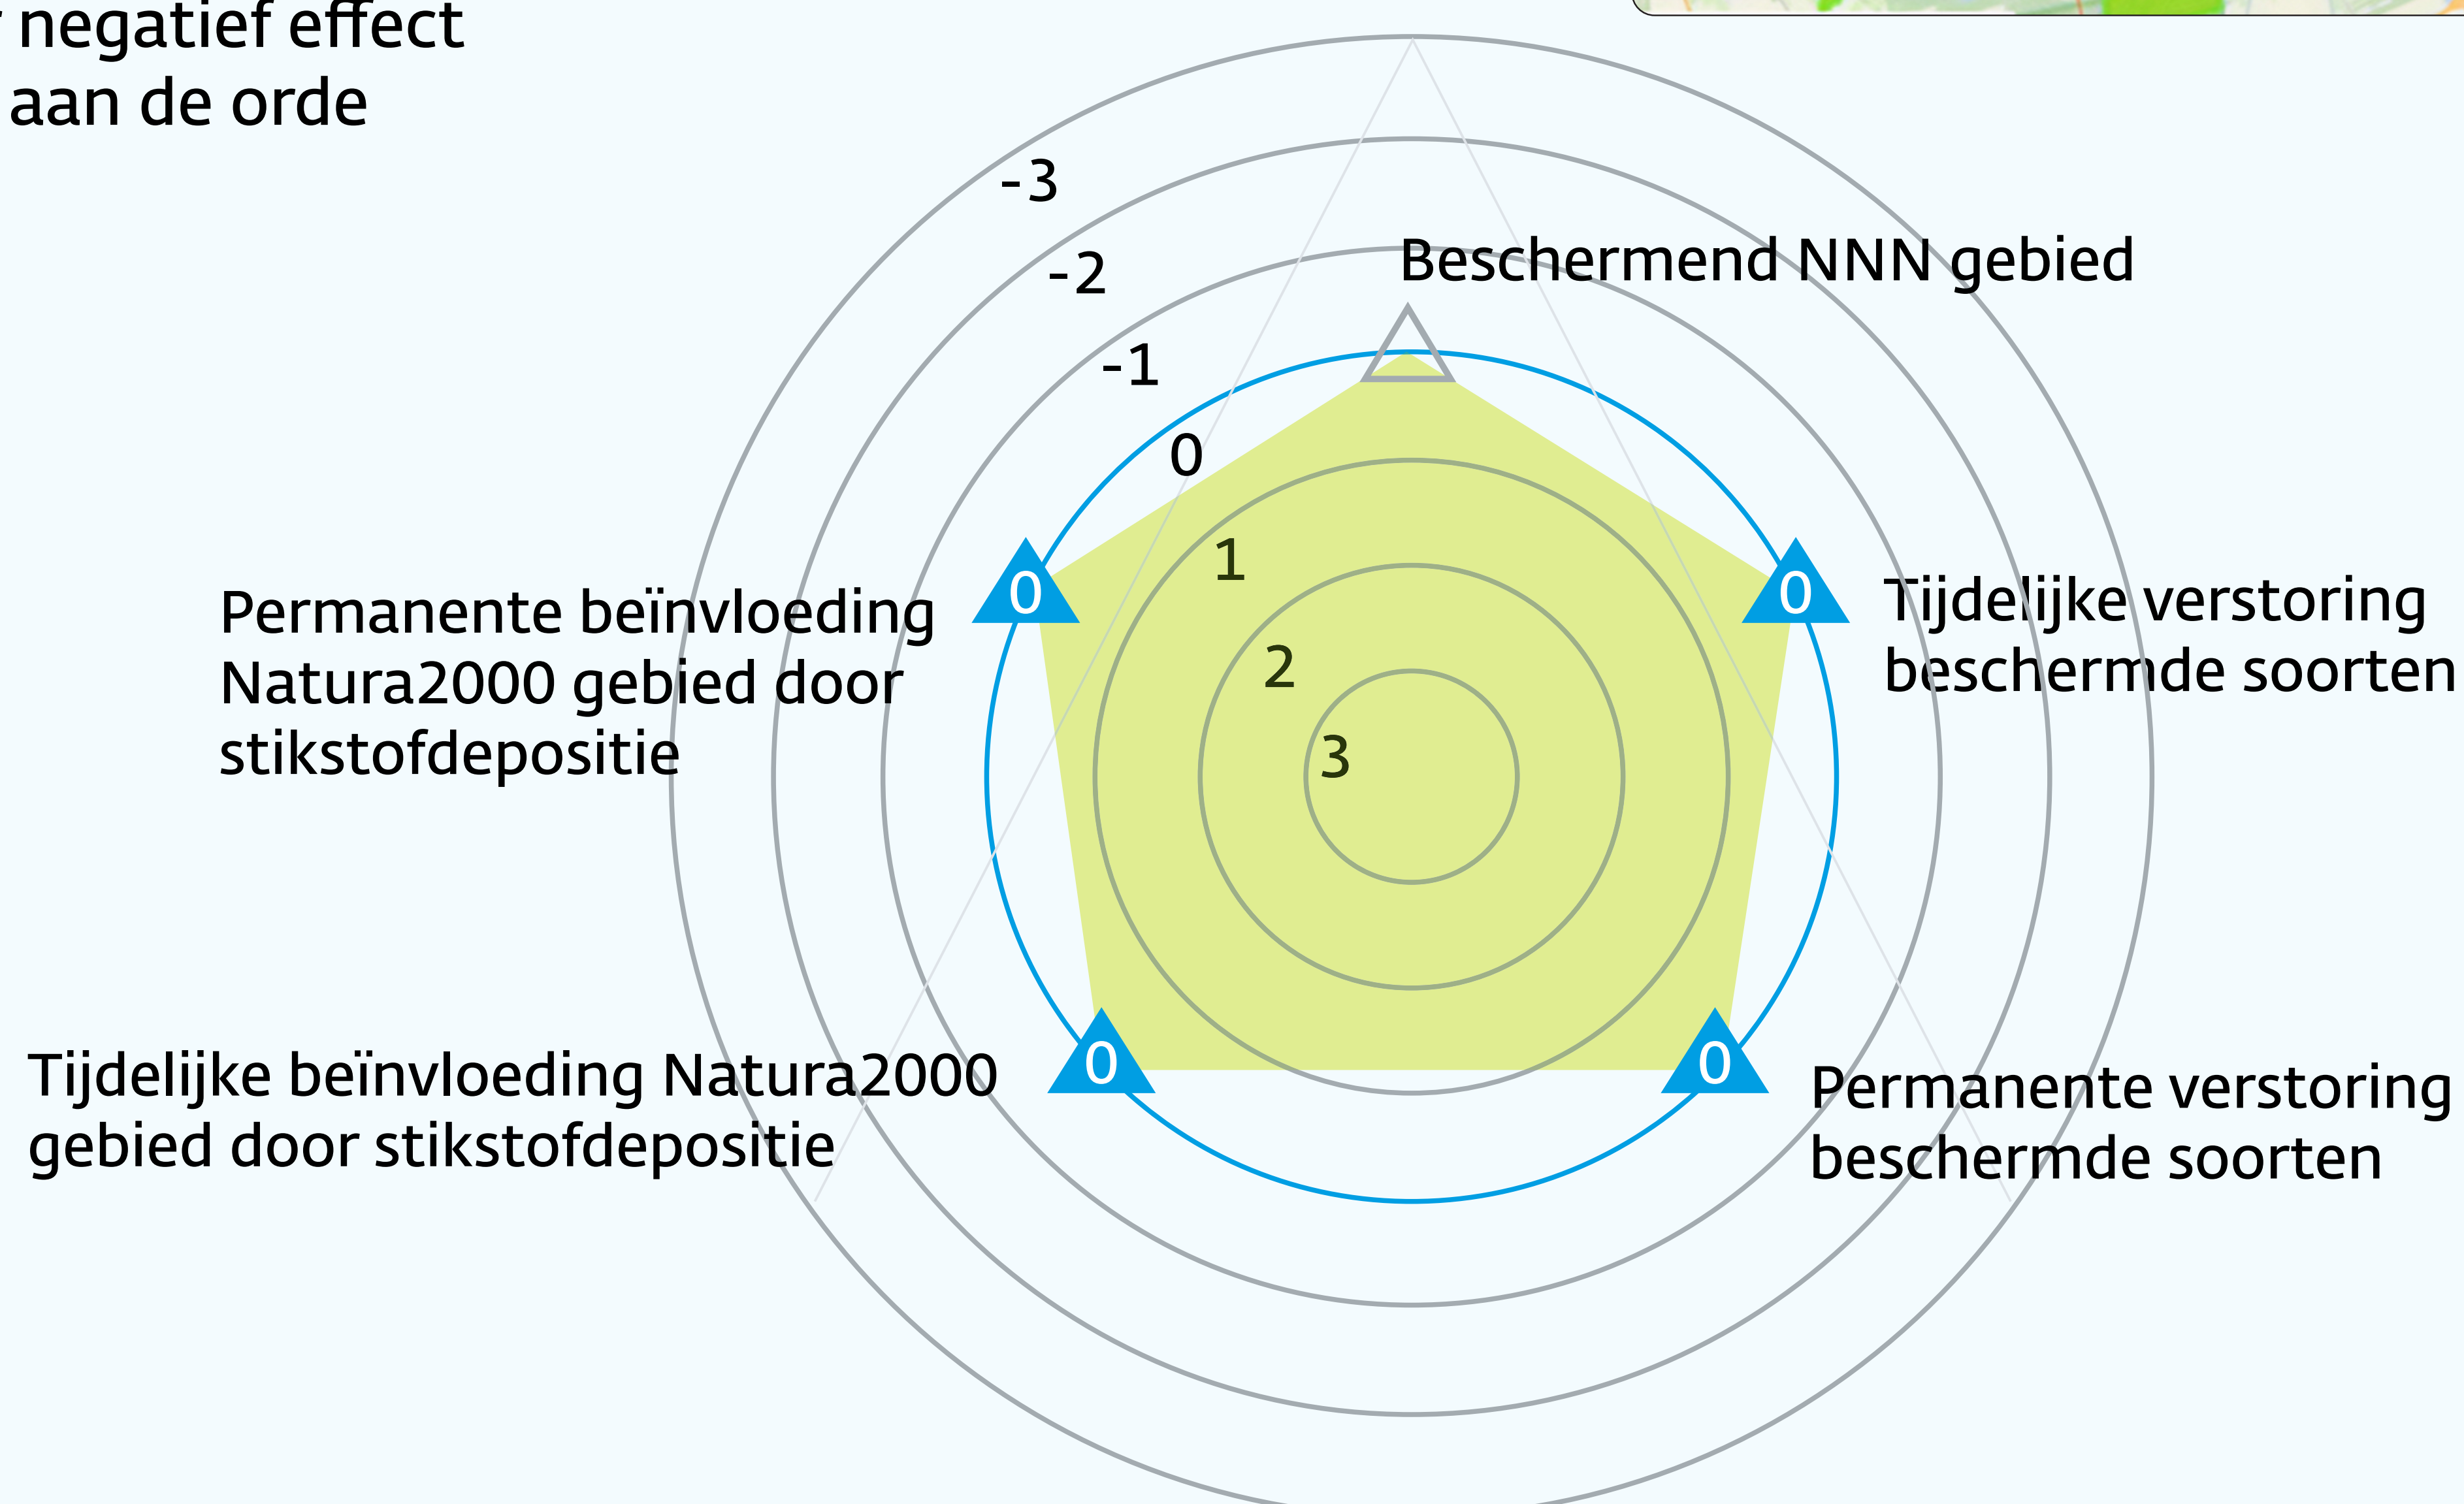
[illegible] negatief effect
aan de orde

-3
-2
-1
0
1
2
3

Beschermend NNN gebied

Permanente beïnvloeding Natura2000 gebied door stikstofdepositie

0

0

Tijdelijke verstoring beschermde soorten

Tijdelijke beïnvloeding Natura2000 gebied door stikstofdepositie

0

0

Permanente verstoring beschermde soorten